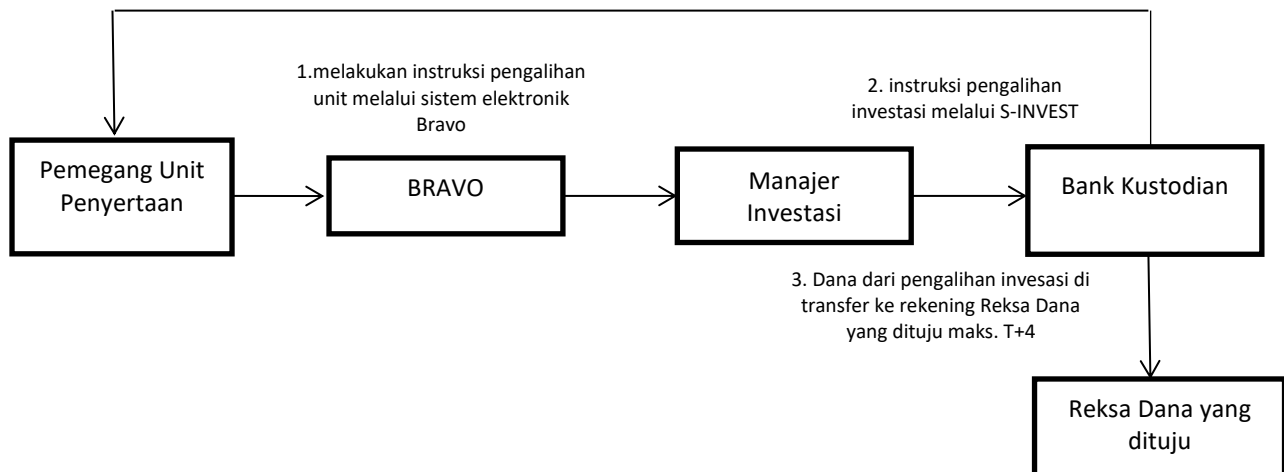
1.melakukan instruksi pengalihan unit melalui sistem elektronik Bravo

2. instruksi pengalihan investasi melalui S-INVEST

Pemegang Unit Penyertaan

BRAVO

Manajer Investasi

Bank Kustodian

3. Dana dari pengalihan invesasi di transfer ke rekening Reksa Dana yang dituju maks. T+4

Reksa Dana yang dituju